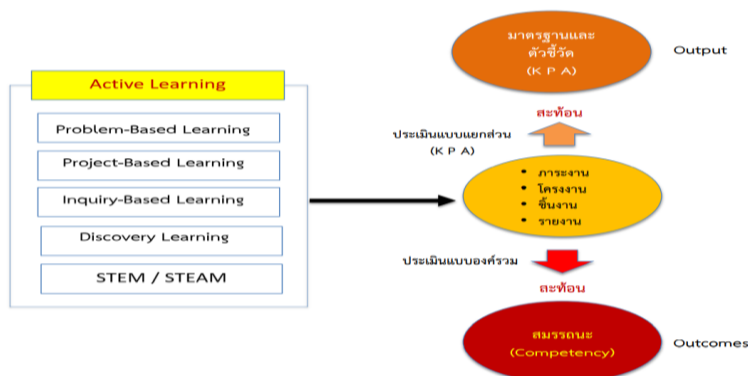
Active Learning

Problem-Based Learning

Project-Based Learning

Inquiry-Based Learning

Discovery Learning

STEM / STEAM

มาตรฐานและตัวชี้วัด
(K P A)

Output

สะท้อน

ประเมินแบบแยกส่วน
(K P A)

• ภาระงาน
• โครงงาน
• ชิ้นงาน
• รายงาน

ประเมินแบบองค์รวม

สะท้อน

สมรรถนะ
(Competency)

Outcomes